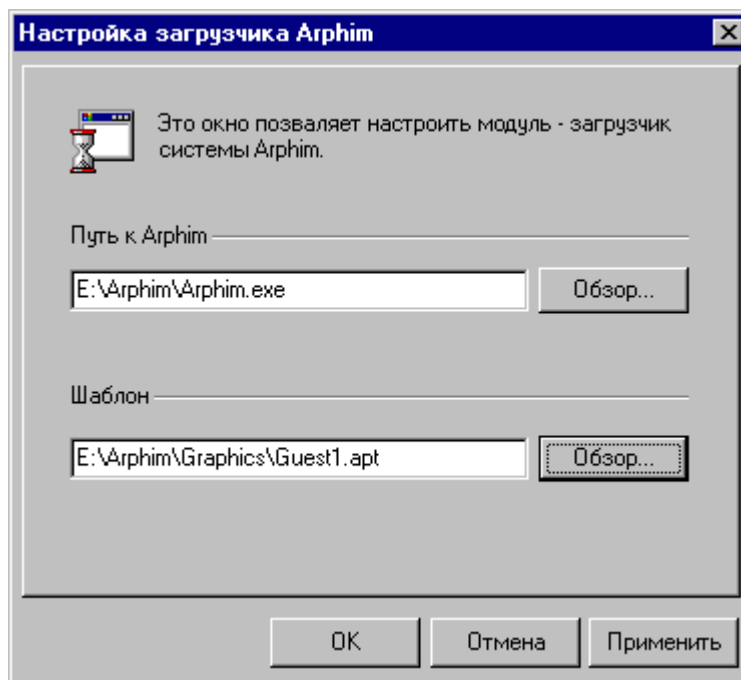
Настройка загрузчика Arphim

Это окно позваляет настроить модуль - загрузчик системы Arphim.

Путь к Arphim

E:\Arphim\Arphim.exe

Обзор...

Шаблон

E:\Arphim\Graphics\Guest1.apt

Обзор...

OK

Отмена

Применить